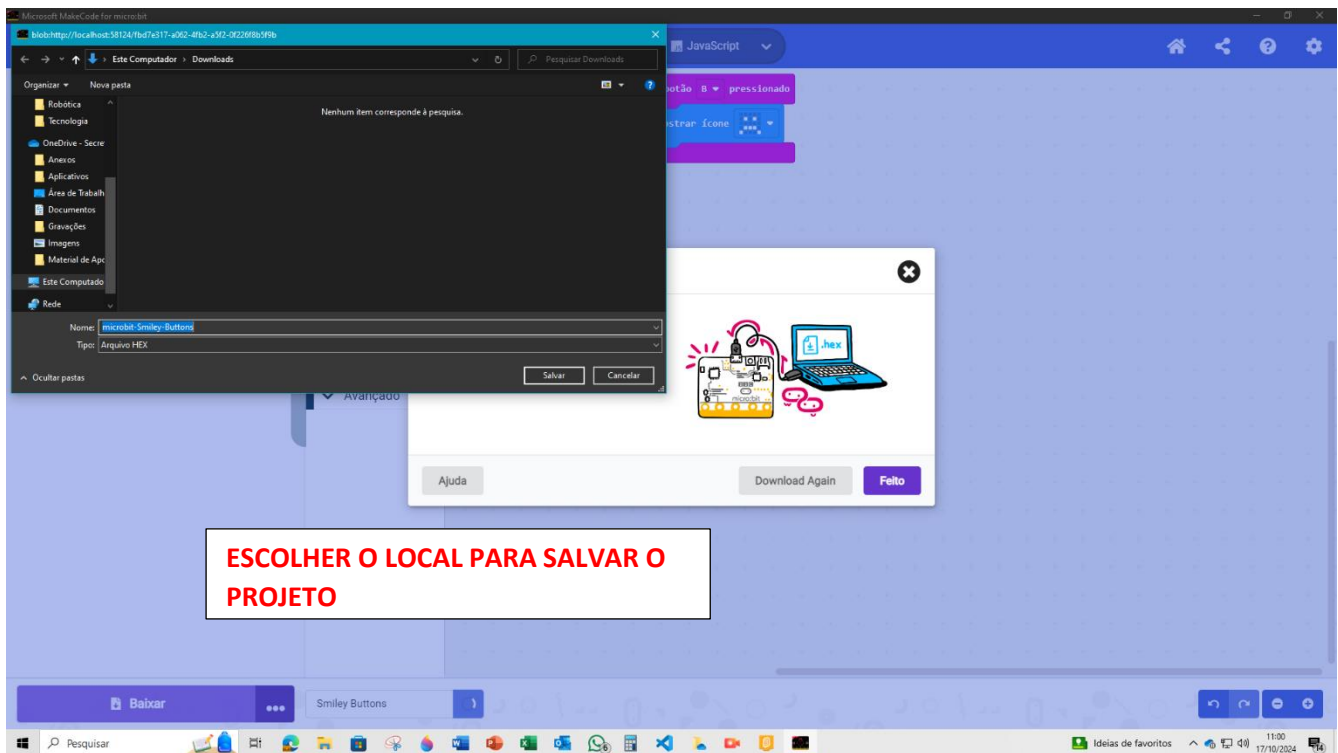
Microsoft MakeCode for micro:bit

blob:http://localhost:58124/fbd7e317-a062-4fb2-a3f2-0f226f8b5f9b

← → ↑ › Este Computador › Downloads

Pesquisar Downloads

Organizar ▾ Nova pasta

Robótica
Tecnologia
OneDrive - Secre
Anexos
Aplicativos
Área de Trabalh
Documentos
Gravações
Imagens
Material de Apc
Este Computado
Rede

Nenhum item corresponde à pesquisa.

Nome: microbit-Smiley-Buttons

Tipo: Arquivo HEX

^ Ocultar pastas

Salvar Cancelar

JavaScript

botão B ▾ pressionado

strar ícone

Avançado

.hex

micro:bit

Ajuda

Download Again

Feito

ESCOLHER O LOCAL PARA SALVAR O PROJETO

Baixar

Smiley Buttons

Pesquisar

Ideias de favoritos

11:00
17/10/2024